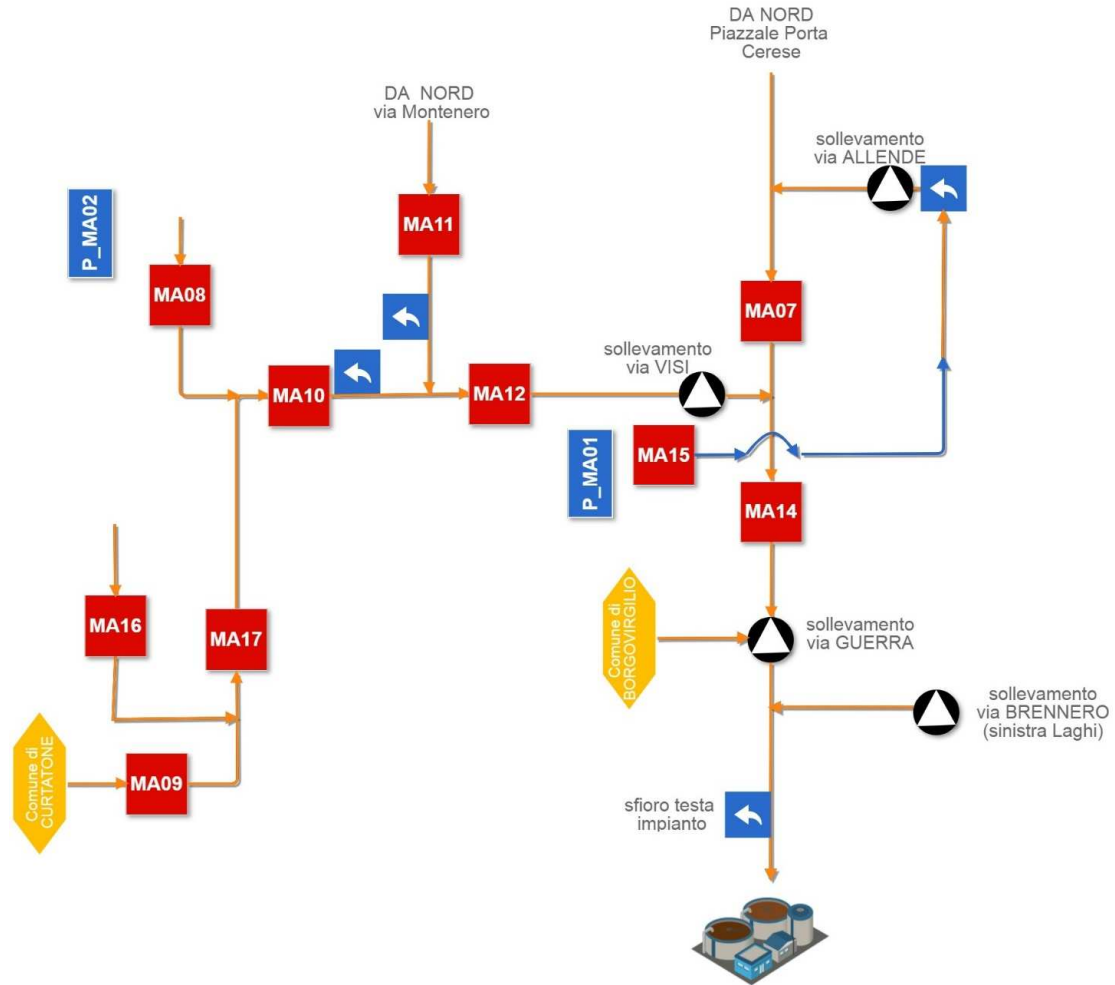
DA NORD
Piazzale Porta Cerese

DA NORD
via Montenero

sollevamento
via ALLENDE

P_MA02

MA11

MA08

MA07

sollevamento
via VISI

MA10

MA12

P_MA01

MA15

MA14

Comune di BORGOVIRGILIO

sollevamento
via GUERRA

MA16

MA17

sollevamento
via BRENNERO
(sinistra Laghi)

Comune di CURTATONE

MA09

sfioro testa
impianto